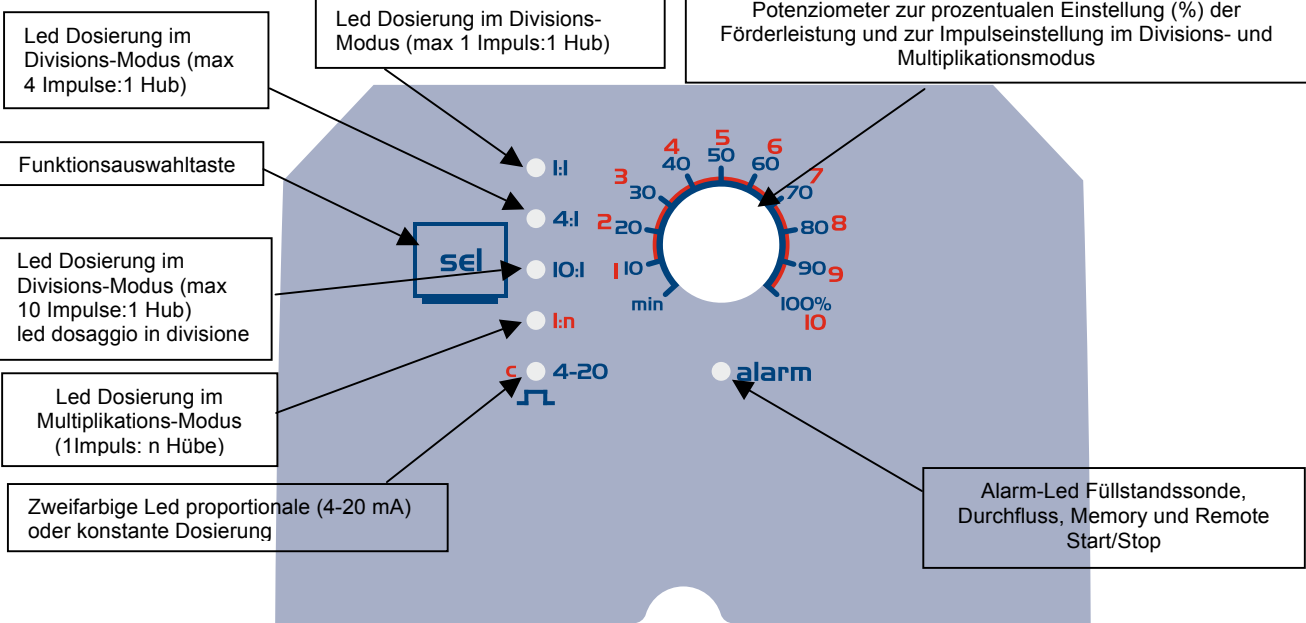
Led Dosierung im Divisions-Modus (max 4 Impulse:1 Hub)

Led Dosierung im Divisions-Modus (max 1 Impuls:1 Hub)

Potenziometer zur prozentualen Einstellung (%) der Förderleistung und zur Impulseinstellung im Divisions- und Multiplikationsmodus

Funktionsauswahltaste

Led Dosierung im Divisions-Modus (max 10 Impulse:1 Hub)
led dosaggio in divisione

Led Dosierung im Multiplikations-Modus (1Impuls: n Hübe)

Zweifarbige Led proportionale (4-20 mA) oder konstante Dosierung

Alarm-Led Füllstandssonde, Durchfluss, Memory und Remote Start/Stop

1:1
4:1
10:1
1:n
c 4-20

sel

min
10
20
30
40
50
60
70
80
90
100%

1
2
3
4
5
6
7
8
9
10

alarm